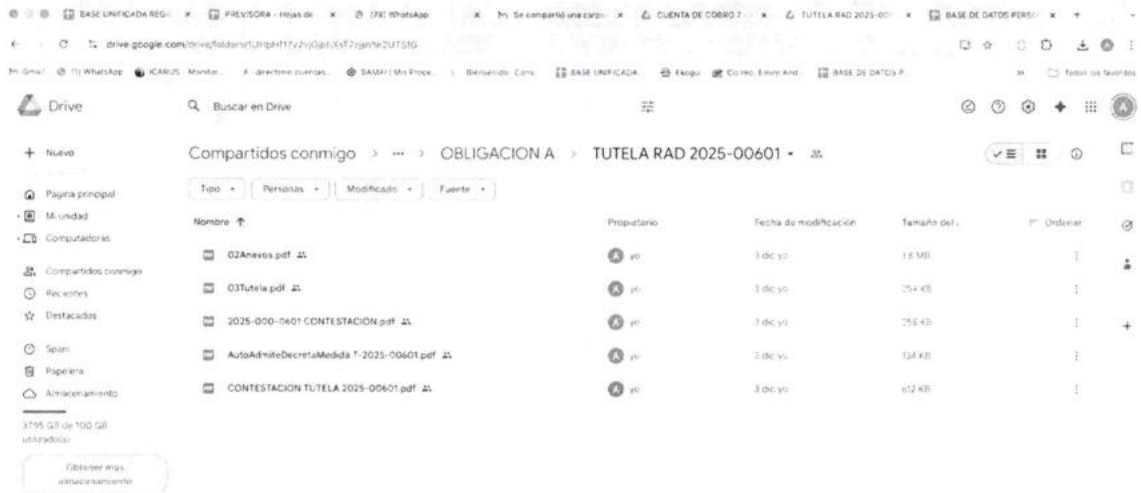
BASE UNIFICADA REG | PREVISORA - Hojas de | (78) WhatsApp | Se compartió una carpe | CUENTA DE COBRO 7 | TUTELA RAD 2025-00 | BASE DE DATOS PERS

drive.google.com/drive/folders/1J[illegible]

Gmail | (1) WhatsApp | ICARUS - Monitor | directorio cuentas | SAMAI | Mis Proce | Bienvenido: Cons | BASE UNIFICADA | Ekogui | Correo: Emiro And | BASE DE DATOS P | Todos los favoritos

Drive

Buscar en Drive

+ Nuevo

Página principal
Mi unidad
Computadoras
Compartidos conmigo
Recientes
Destacados
Spam
Papelera
Almacenamiento

37,95 GB de 100 GB utilizados

Obtener más almacenamiento

Compartidos conmigo > ··· > OBLIGACION A > TUTELA RAD 2025-00601

Tipo | Personas | Modificado | Fuente

| Nombre ↑ | Propietario | Fecha de modificación | Tamaño del | Ordenar |
|---|---|---|---|---|
| 02Anexos.pdf | yo | 3 dic yo | 1,6 MB | |
| 03Tutela.pdf | yo | 3 dic yo | 254 KB | |
| 2025-000-0601 CONTESTACION.pdf | yo | 3 dic yo | 258 KB | |
| AutoAdmiteDecretaMedida T-2025-00601.pdf | yo | 3 dic yo | 134 KB | |
| CONTESTACION TUTELA 2025-00601.pdf | yo | 3 dic yo | 612 KB | |